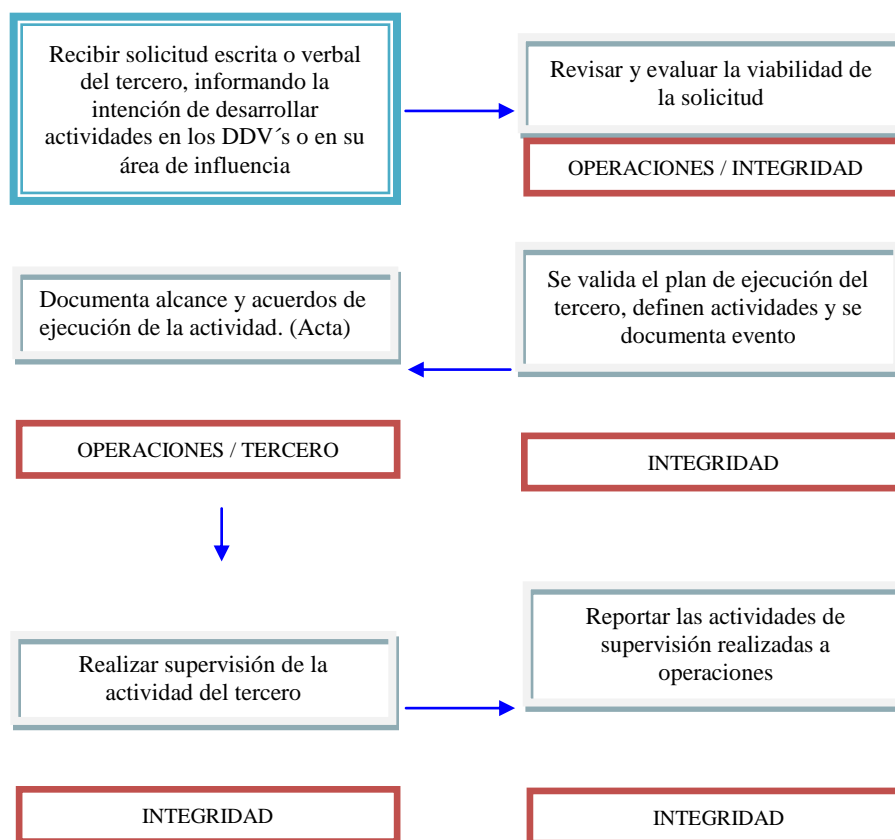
Recibir solicitud escrita o verbal del tercero, informando la intención de desarrollar actividades en los DDV´s o en su área de influencia

Revisar y evaluar la viabilidad de la solicitud

OPERACIONES / INTEGRIDAD

Se valida el plan de ejecución del tercero, definen actividades y se documenta evento

INTEGRIDAD

Documenta alcance y acuerdos de ejecución de la actividad. (Acta)

OPERACIONES / TERCERO

Realizar supervisión de la actividad del tercero

INTEGRIDAD

Reportar las actividades de supervisión realizadas a operaciones

INTEGRIDAD